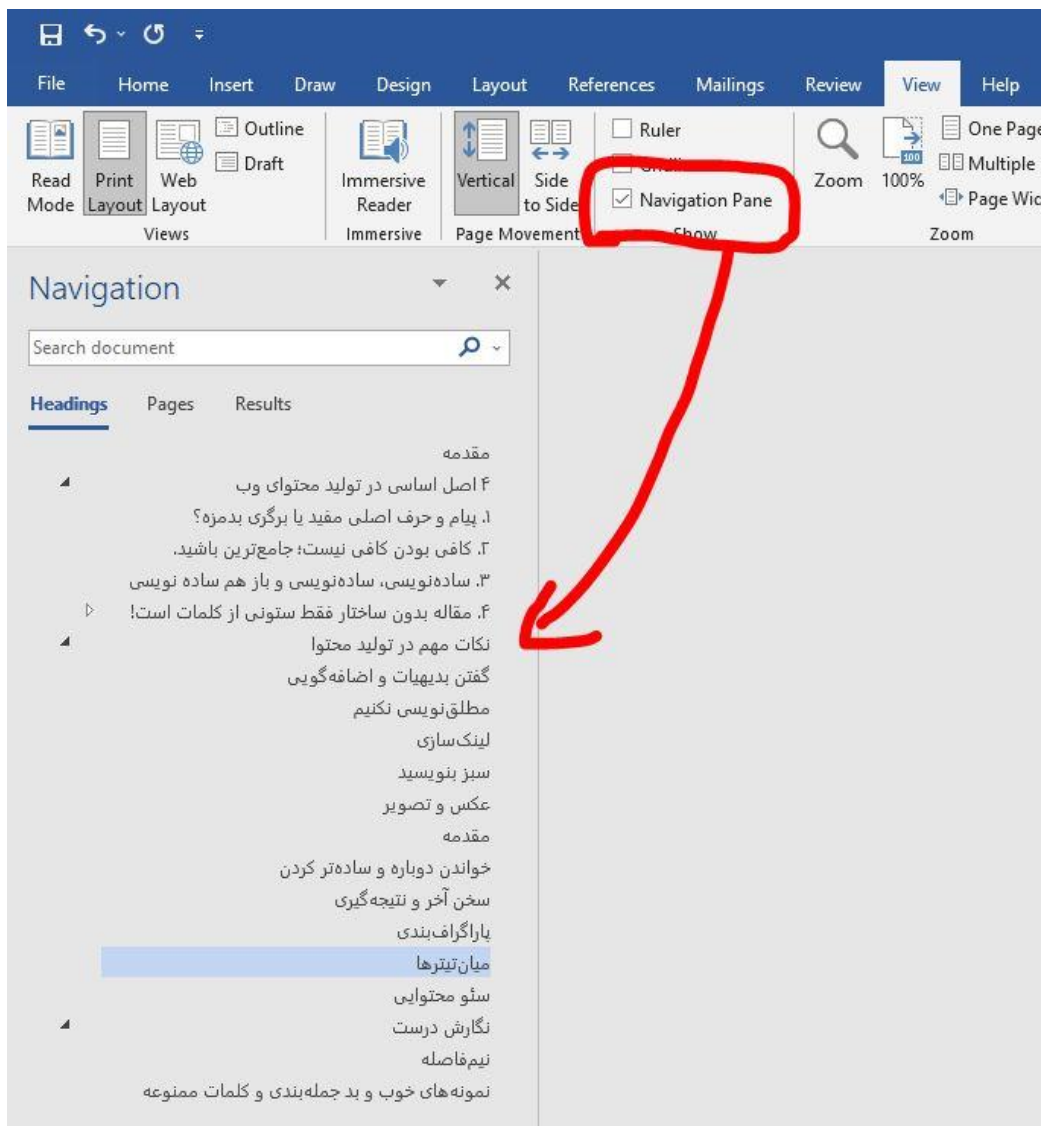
File Home Insert Draw Design Layout References Mailings Review View Help

Read Mode | Print Layout | Web Layout | Outline | Draft
Views

Immersive Reader
Immersive

Vertical | Side to Side
Page Movement

Ruler
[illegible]
Navigation Pane
Show

Zoom | 100% | One Page | Multiple | Page Wid
Zoom

Navigation

Search document

Headings Pages Results

مقدمه
۴ اصل اساسی در تولید محتوای وب
۱. پیام و حرف اصلی مفید یا برگری بدمزه؟
۲. کافی بودن کافی نیست؛ جامع‌ترین باشید.
۳. ساده‌نویسی، ساده‌نویسی و باز هم ساده نویسی
۴. مقاله بدون ساختار فقط ستونی از کلمات است!
نکات مهم در تولید محتوا
گفتن بدیهیات و اضافه‌گویی
مطلق‌نویسی نکنیم
لینک‌سازی
سبز بنویسید
عکس و تصویر
مقدمه
خواندن دوباره و ساده‌تر کردن
سخن آخر و نتیجه‌گیری
پاراگراف‌بندی
میان‌تیترها
سئو محتوایی
نگارش درست
نیم‌فاصله
نمونه‌های خوب و بد جمله‌بندی و کلمات ممنوعه